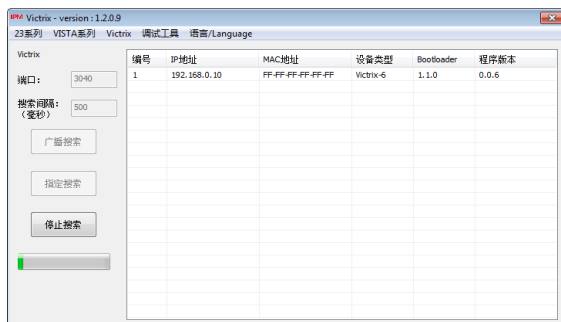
IPM Victrix - version : 1.2.0.9

23系列 VISTA系列 Victrix 调试工具 语言/Language

Victrix

端口: 3040

搜索间隔:（毫秒） 500

广播搜索

指定搜索

停止搜索

| 编号 | IP地址 | MAC地址 | 设备类型 | Bootloader | 程序版本 |
|---|---|---|---|---|---|
| 1 | 192.168.0.10 | FF-FF-FF-FF-FF-FF | Victrix-6 | 1.1.0 | 0.0.6 |